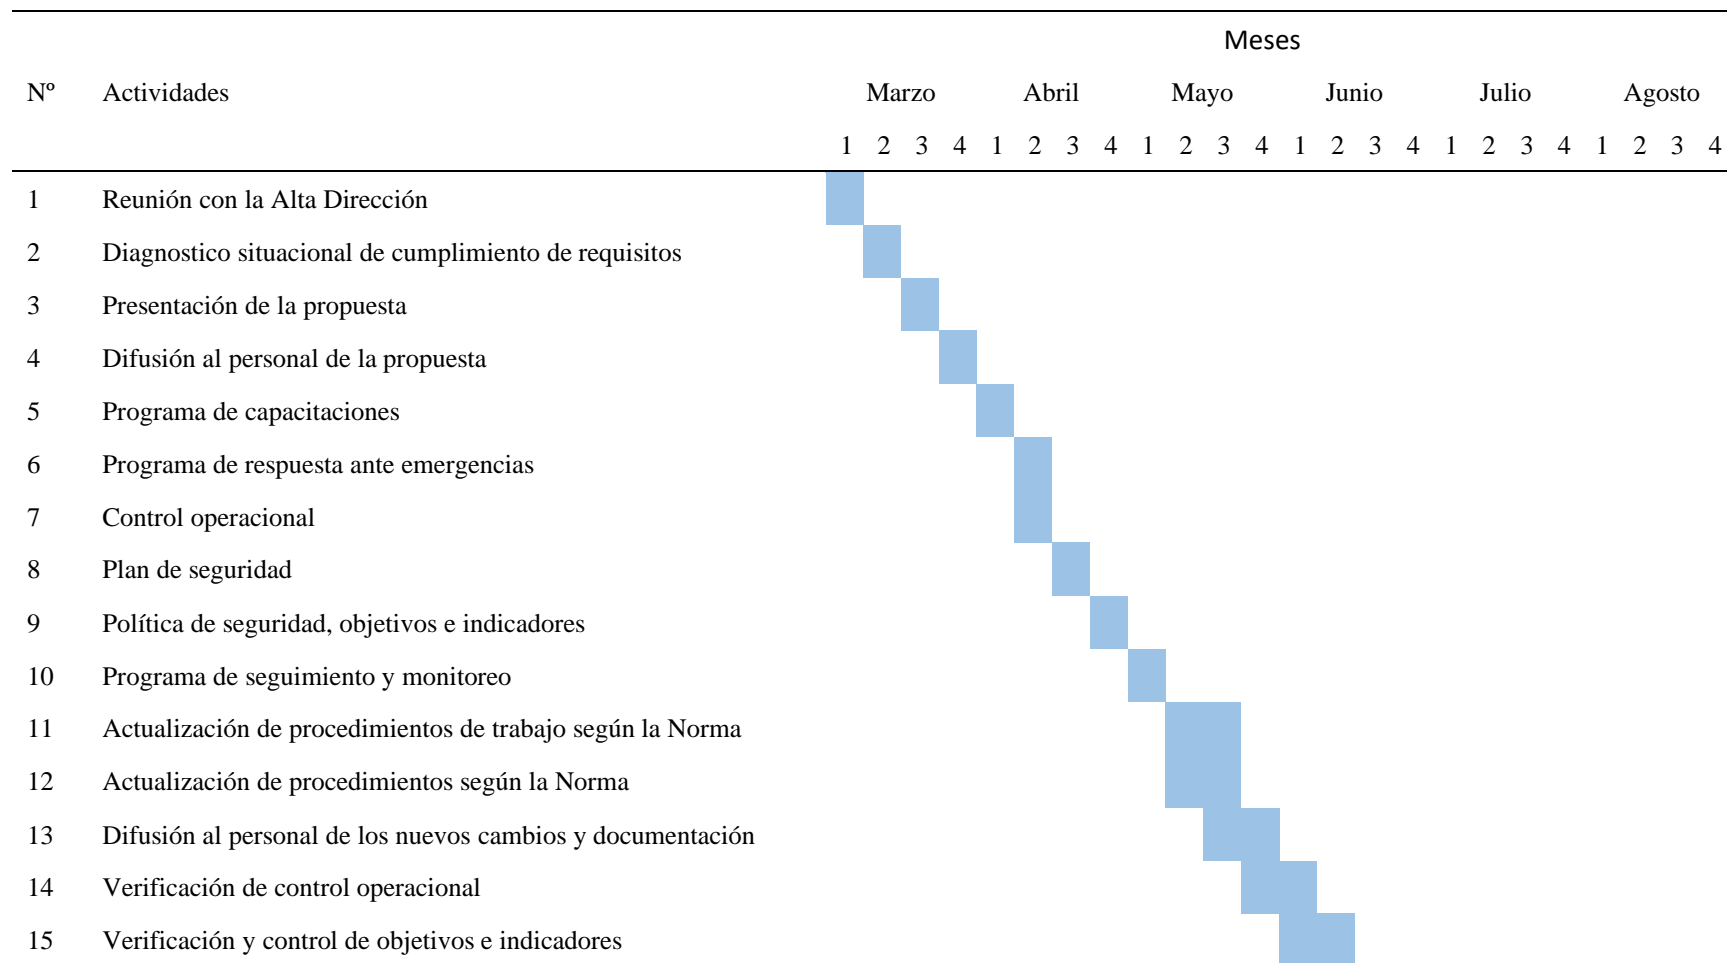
| Nº | Actividades | Meses |
|---|---|---|
| | | Marzo 1 2 3 4 · Abril 1 2 3 4 · Mayo 1 2 3 4 · Junio 1 2 3 4 · Julio 1 2 3 4 · Agosto 1 2 3 4 |
| 1 | Reunión con la Alta Dirección | |
| 2 | Diagnostico situacional de cumplimiento de requisitos | |
| 3 | Presentación de la propuesta | |
| 4 | Difusión al personal de la propuesta | |
| 5 | Programa de capacitaciones | |
| 6 | Programa de respuesta ante emergencias | |
| 7 | Control operacional | |
| 8 | Plan de seguridad | |
| 9 | Política de seguridad, objetivos e indicadores | |
| 10 | Programa de seguimiento y monitoreo | |
| 11 | Actualización de procedimientos de trabajo según la Norma | |
| 12 | Actualización de procedimientos según la Norma | |
| 13 | Difusión al personal de los nuevos cambios y documentación | |
| 14 | Verificación de control operacional | |
| 15 | Verificación y control de objetivos e indicadores | |